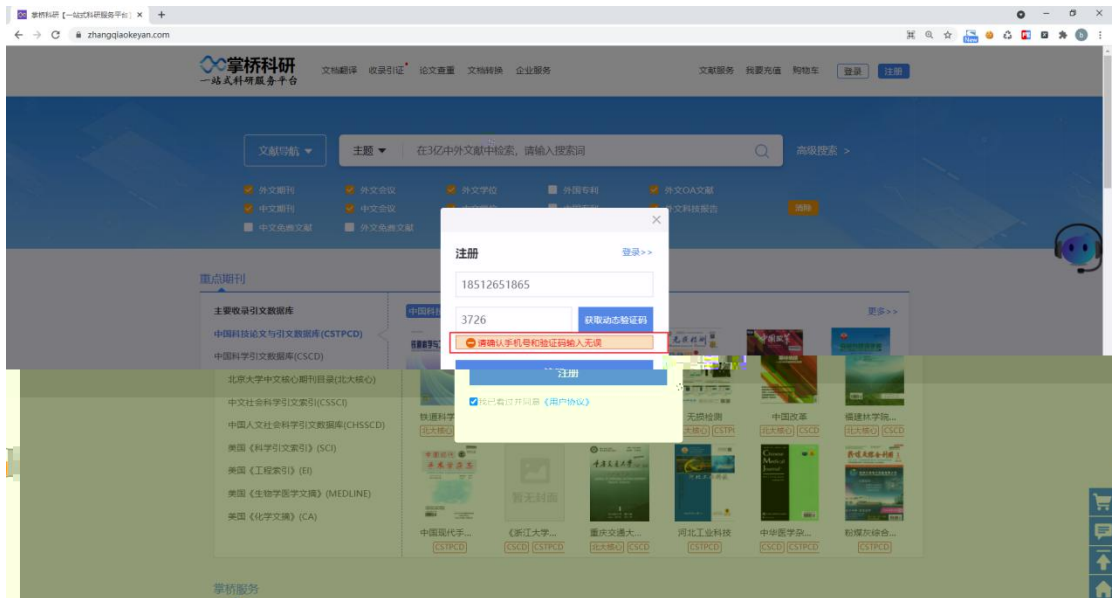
掌桥科研【一站式科研服务平台】 ×  +

← → C zhangqiaokeyan.com

掌桥科研
一站式科研服务平台

文档翻译 收录引证 论文查重 文档转换 企业服务

文献服务 我要充值 购物车 登录 注册

文献导航 ▼ 主题 ▼ 在3亿中外文献中检索，请输入搜索词 高级搜索 >

外文期刊 外文会议 外文学位 外国专利 外文OA文献
中文期刊 中文会议 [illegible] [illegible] 外文科技报告 清除
中文免费文献 外文免费文献

重点期刊

主要收录引文数据库
中国科技论文与引文数据库(CSTPCD)
中国科学引文数据库(CSCD)
北京大学中文核心期刊目录(北大核心)
中文社会科学引文索引(CSSCI)
中国人文社会科学引文数据库(CHSSCD)
美国《科学引文索引》(SCI)
美国《工程索引》(EI)
美国《生物学医学文摘》(MEDLINE)
美国《化学文摘》(CA)

更多>>

注册 登录>>
18512651865
3726 获取动态验证码
请确认手机号和验证码输入无误
注册
我已阅读并同意《用户协议》

铁道科学 无损检测 中国改革 福建林学院...
北大核心 CSTPCD 北大核心 CSTP 北大核心 CSCD 北大核心 CSCD

暂无封面

中国现代手... 《浙江大学... 重庆交通大... 河北工业科技 中华医学杂... 粉煤灰综合...
CSTPCD CSCD CSTPCD 北大核心 CSCD CSTPCD CSCD CSTPCD CSTPCD

掌桥服务